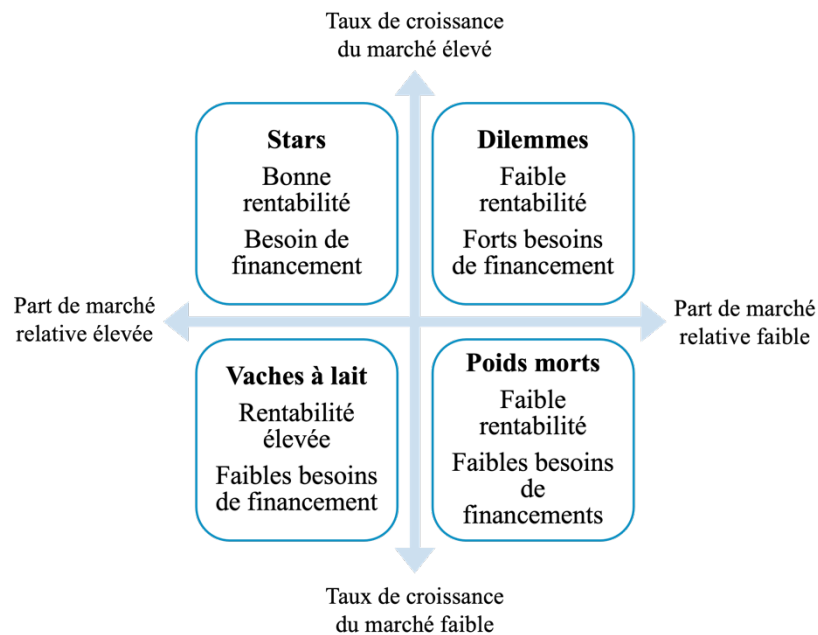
Taux de croissance du marché élevé

Stars

Bonne rentabilité

Besoin de financement

Dilemmes

Faible rentabilité

Forts besoins de financement

Part de marché relative élevée

Part de marché relative faible

Vaches à lait

Rentabilité élevée

Faibles besoins de financement

Poids morts

Faible rentabilité

Faibles besoins de financements

Taux de croissance du marché faible